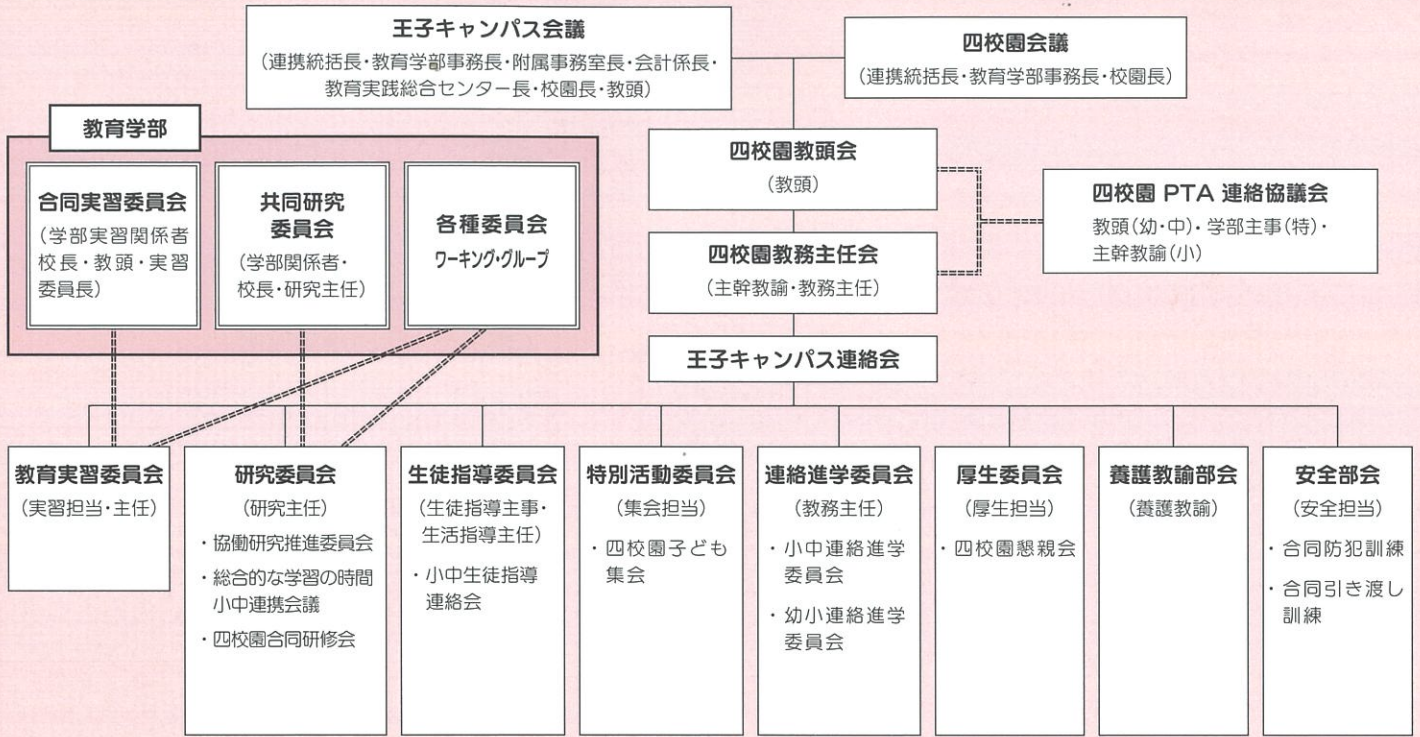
王子キャンパス会議
（連携統括長・教育学部事務長・附属事務室長・会計係長・教育実践総合センター長・校園長・教頭）

四校園会議
（連携統括長・教育学部事務長・校園長）

教育学部

合同実習委員会
（学部実習関係者 校長・教頭・実習委員長）

共同研究委員会
（学部関係者・校長・研究主任）

各種委員会
ワーキング・グループ

四校園教頭会
（教頭）

四校園教務主任会
（主幹教諭・教務主任）

四校園 PTA 連絡協議会
教頭（幼・中）・学部主事（特）・主幹教諭（小）

王子キャンパス連絡会

教育実習委員会
（実習担当・主任）

研究委員会
（研究主任）
・協働研究推進委員会
・総合的な学習の時間小中連携会議
・四校園合同研修会

生徒指導委員会
（生徒指導主事・生活指導主任）
・小中生徒指導連絡会

特別活動委員会
（集会担当）
・四校園子ども集会

連絡進学委員会
（教務主任）
・小中連絡進学委員会
・幼小連絡進学委員会

厚生委員会
（厚生担当）
・四校園懇親会

養護教諭部会
（養護教諭）

安全部会
（安全担当）
・合同防犯訓練
・合同引き渡し訓練